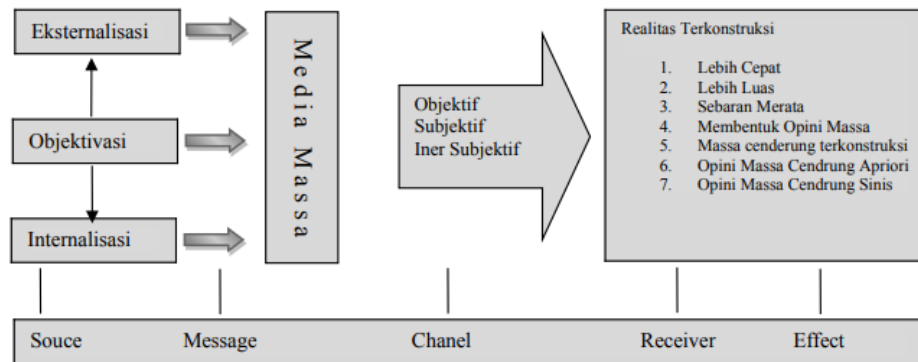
Eksternalisasi

Objektivasi

Internalisasi

Media Massa

Objektif
Subjektif
Iner Subjektif

Realitas Terkonstruksi

1. Lebih Cepat
2. Lebih Luas
3. Sebaran Merata
4. Membentuk Opini Massa
5. Massa cenderung terkonstruksi
6. Opini Massa Cendrung Apriori
7. Opini Massa Cendrung Sinis

Souce Message Chanel Receiver Effect